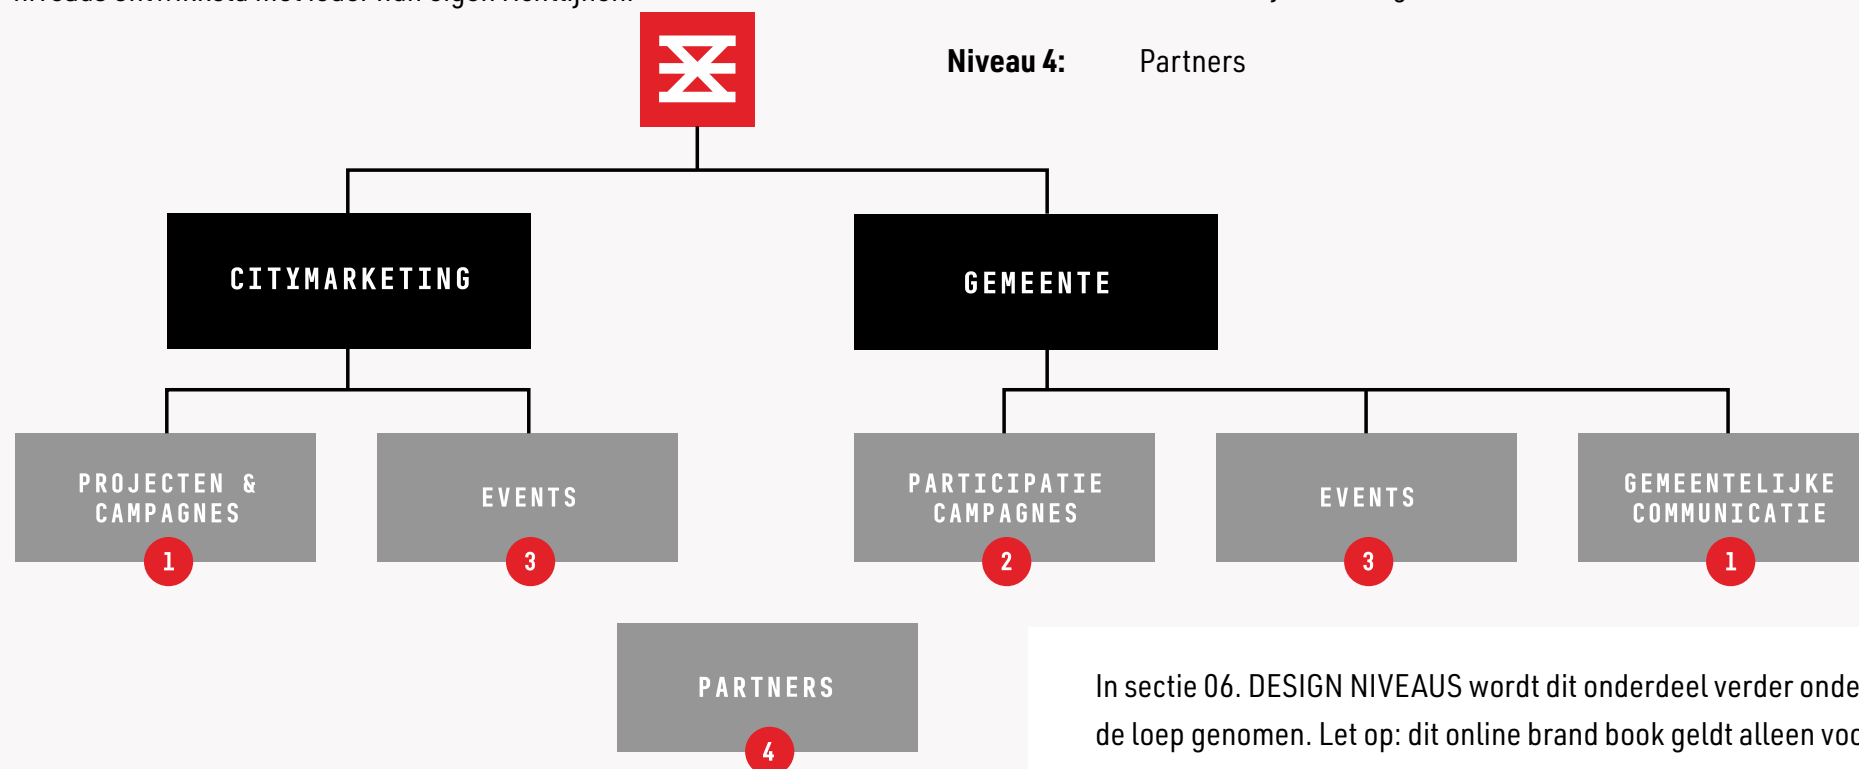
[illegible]

Niveau 4: Partners

CITYMARKETING

GEMEENTE

PROJECTEN & CAMPAGNES
1

EVENTS
3

PARTICIPATIE CAMPAGNES
2

EVENTS
3

GEMEENTELIJKE COMMUNICATIE
1

PARTNERS
4

In sectie 06. DESIGN NIVEAUS wordt dit onderdeel verder onde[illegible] de loep genomen. Let op: dit online brand book geldt alleen vo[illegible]